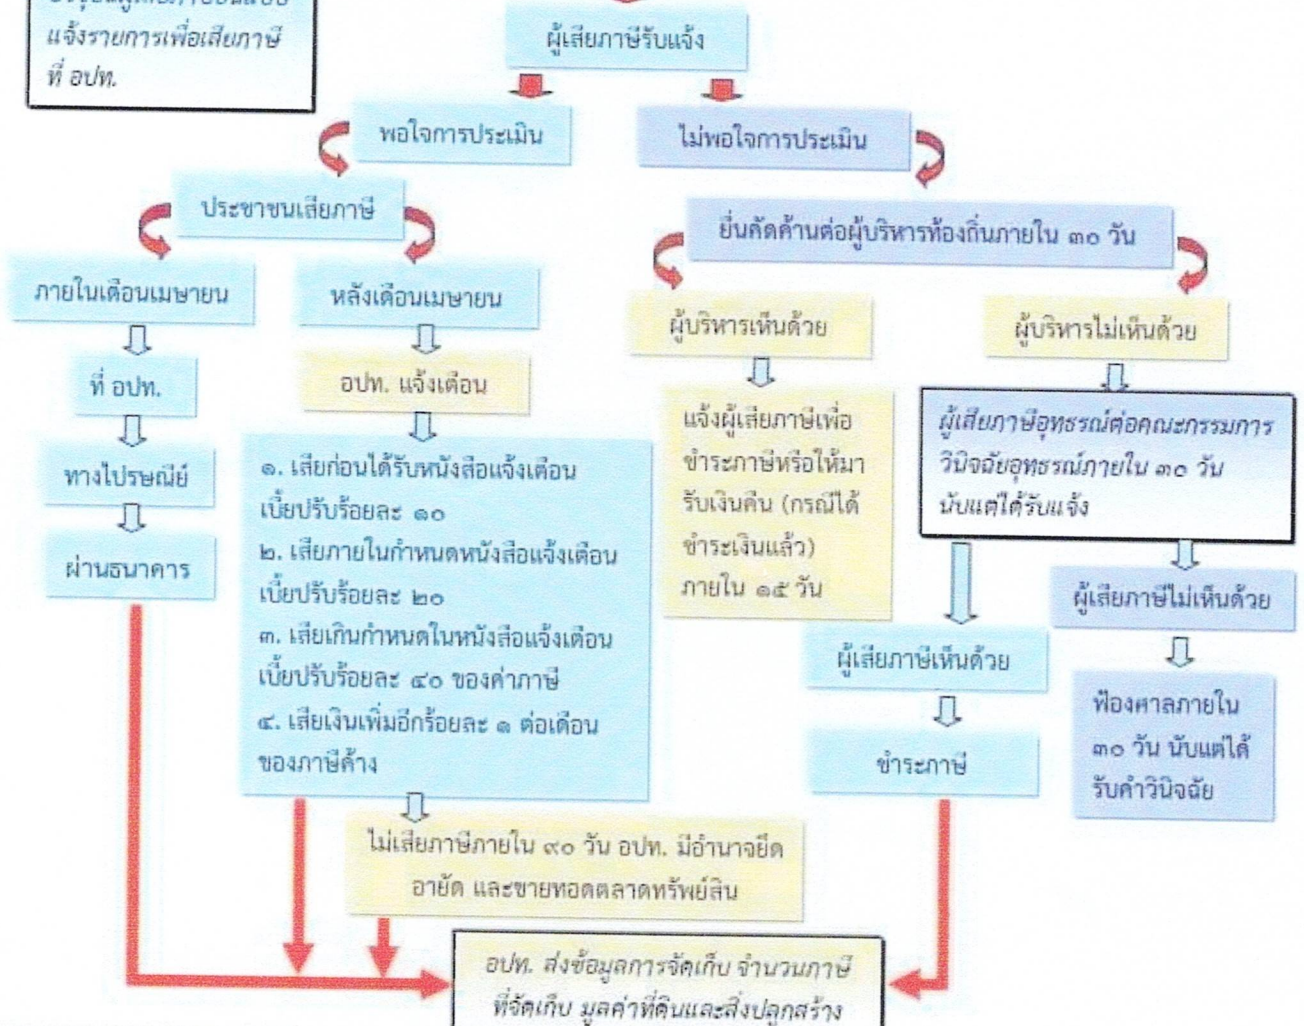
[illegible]
แจ้งรายการเพื่อเสียภาษี
ที่ อปท.

ผู้เสียภาษีรับแจ้ง

พอใจการประเมิน

ไม่พอใจการประเมิน

ประชาชนเสียภาษี

ภายในเดือนเมษายน

ที่ อปท.

ทางไปรษณีย์

ผ่านธนาคาร

หลังเดือนเมษายน

อปท. แจ้งเตือน

๑. เสียก่อนได้รับหนังสือแจ้งเตือน เบี้ยปรับร้อยละ ๑๐
๒. เสียภายในกำหนดหนังสือแจ้งเตือน เบี้ยปรับร้อยละ ๒๐
๓. เสียเกินกำหนดในหนังสือแจ้งเตือน เบี้ยปรับร้อยละ ๔๐ ของค่าภาษี
๔. เสียเงินเพิ่มอีกร้อยละ ๑ ต่อเดือน ของภาษีค้าง

ไม่เสียภาษีภายใน ๙๐ วัน อปท. มีอำนาจยึด อายัด และขายทอดตลาดทรัพย์สิน

ยื่นคัดค้านต่อผู้บริหารท้องถิ่นภายใน ๓๐ วัน

ผู้บริหารเห็นด้วย

แจ้งผู้เสียภาษีเพื่อชำระภาษีหรือให้มารับเงินคืน (กรณีได้ชำระเงินแล้ว) ภายใน ๑๕ วัน

ผู้บริหารไม่เห็นด้วย

ผู้เสียภาษีอุทธรณ์ต่อคณะกรรมการวินิจฉัยอุทธรณ์ภายใน ๓๐ วัน นับแต่ได้รับแจ้ง

ผู้เสียภาษีไม่เห็นด้วย

ผู้เสียภาษีเห็นด้วย

ชำระภาษี

ฟ้องศาลภายใน ๓๐ วัน นับแต่ได้รับคำวินิจฉัย

อปท. ส่งข้อมูลการจัดเก็บ จำนวนภาษีที่จัดเก็บ มูลค่าที่ดินและสิ่งปลูกสร้าง